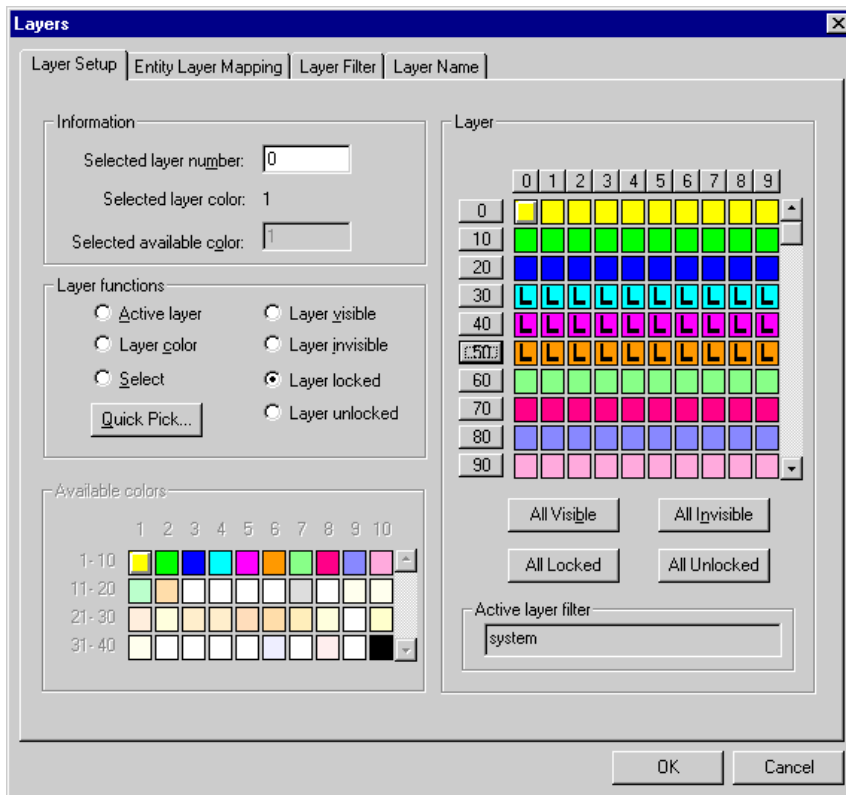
Layers

Layer Setup | Entity Layer Mapping | Layer Filter | Layer Name

Information

Selected layer number: 0

Selected layer color: 1

Selected available color: 1

Layer functions

Active layer
Layer color
Select
Layer visible
Layer invisible
Layer locked
Layer unlocked

Quick Pick...

Available colors

| | 1 | 2 | 3 | 4 | 5 | 6 | 7 | 8 | 9 | 10 |
|---|---|---|---|---|---|---|---|---|---|---|
| 1-10 | | | | | | | | | | |
| 11-20 | | | | | | | | | | |
| 21-30 | | | | | | | | | | |
| 31-40 | | | | | | | | | | |

Layer

| | 0 | 1 | 2 | 3 | 4 | 5 | 6 | 7 | 8 | 9 |
|---|---|---|---|---|---|---|---|---|---|---|
| 0 | | | | | | | | | | |
| 10 | | | | | | | | | | |
| 20 | | | | | | | | | | |
| 30 | L | L | L | L | L | L | L | L | L | L |
| 40 | L | L | L | L | L | L | L | L | L | L |
| 50 | L | L | L | L | L | L | L | L | L | L |
| 60 | | | | | | | | | | |
| 70 | | | | | | | | | | |
| 80 | | | | | | | | | | |
| 90 | | | | | | | | | | |

All Visible
All Invisible
All Locked
All Unlocked

Active layer filter

system

OK
Cancel